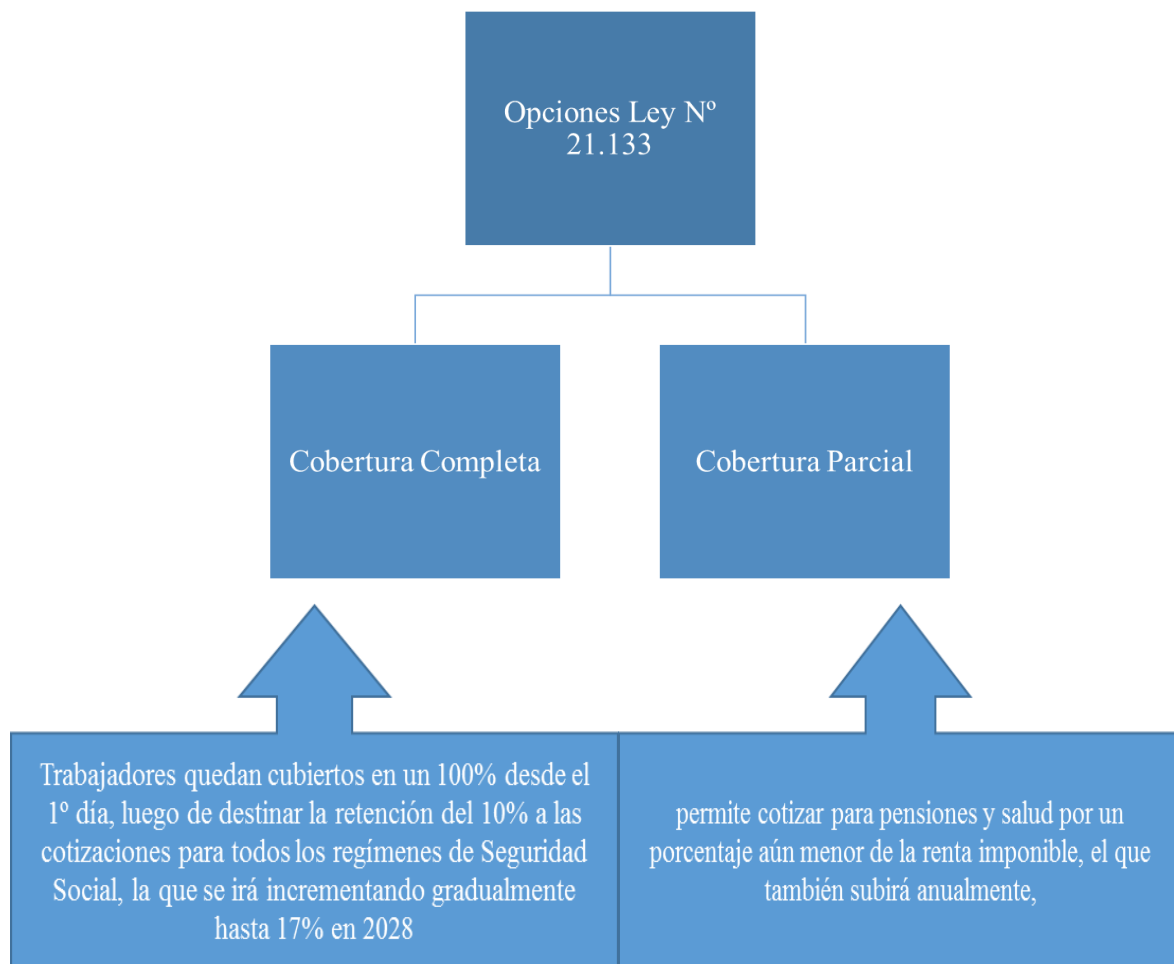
Opciones Ley Nº 21.133

Cobertura Completa

Cobertura Parcial

Trabajadores quedan cubiertos en un 100% desde el 1º día, luego de destinar la retención del 10% a las cotizaciones para todos los regímenes de Seguridad Social, la que se irá incrementando gradualmente hasta 17% en 2028

permite cotizar para pensiones y salud por un porcentaje aún menor de la renta imponible, el que también subirá anualmente,